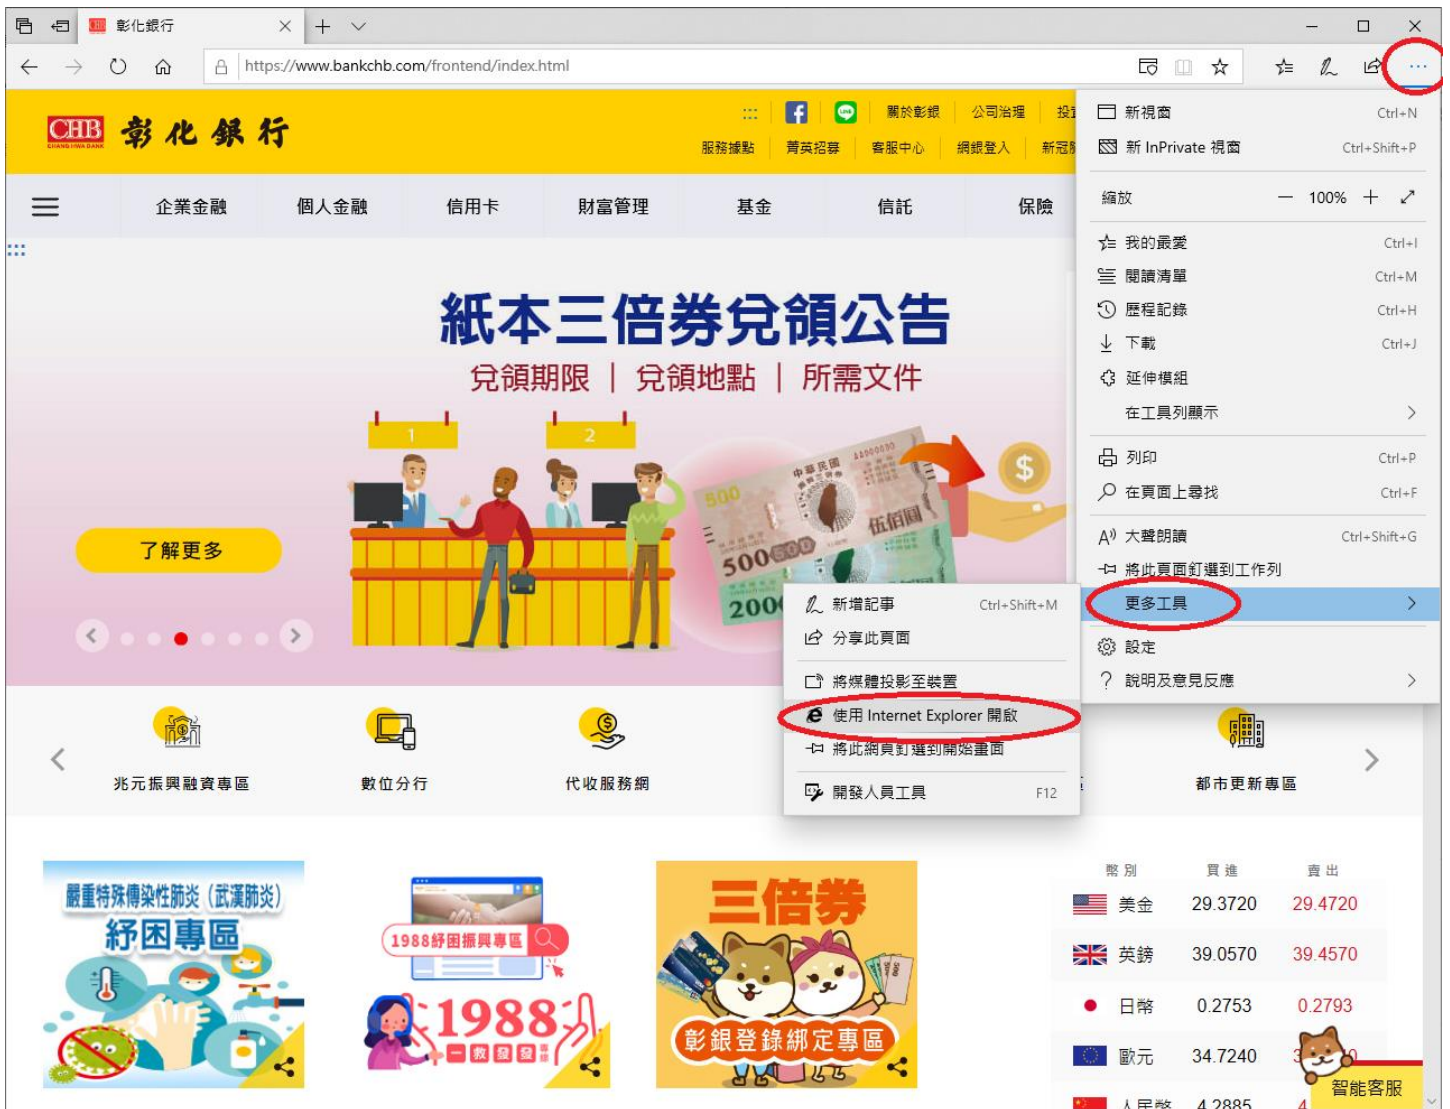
彰化銀行

https://www.bankchb.com/frontend/index.html

CHB 彰化銀行

關於彰銀 | 公司治理 | 投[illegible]
服務據點 | 菁英招募 | 客服中心 | 網銀登入 | 新冠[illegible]

企業金融 個人金融 信用卡 財富管理 基金 信託 保險

紙本三倍券兌領公告
兌領期限 | 兌領地點 | 所需文件

1 2

了解更多

新視窗 Ctrl+N
新 InPrivate 視窗 Ctrl+Shift+P
縮放 — 100% +
我的最愛 Ctrl+I
閱讀清單 Ctrl+M
歷程記錄 Ctrl+H
下載 Ctrl+J
延伸模組
在工具列顯示
列印 Ctrl+P
在頁面上尋找 Ctrl+F
大聲朗讀 Ctrl+Shift+G
將此頁面釘選到工作列
更多工具
設定
說明及意見反應

新增記事 Ctrl+Shift+M
分享此頁面
將媒體投影至裝置
使用 Internet Explorer 開啟
將此網頁釘選到開始畫面
開發人員工具 F12

兆元振興融資專區 數位分行 代收服務網 都市更新專區

嚴重特殊傳染性肺炎(武漢肺炎)
紓困專區

1988紓困振興專區
1988

三倍券
彰銀登錄綁定專區

| 幣別 | 買進 | 賣出 |
|---|---|---|
| 美金 | 29.3720 | 29.4720 |
| 英鎊 | 39.0570 | 39.4570 |
| 日幣 | 0.2753 | 0.2793 |
| 歐元 | 34.7240 | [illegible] |
| 人民幣 | 4.2885 | 4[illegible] |

智能客服